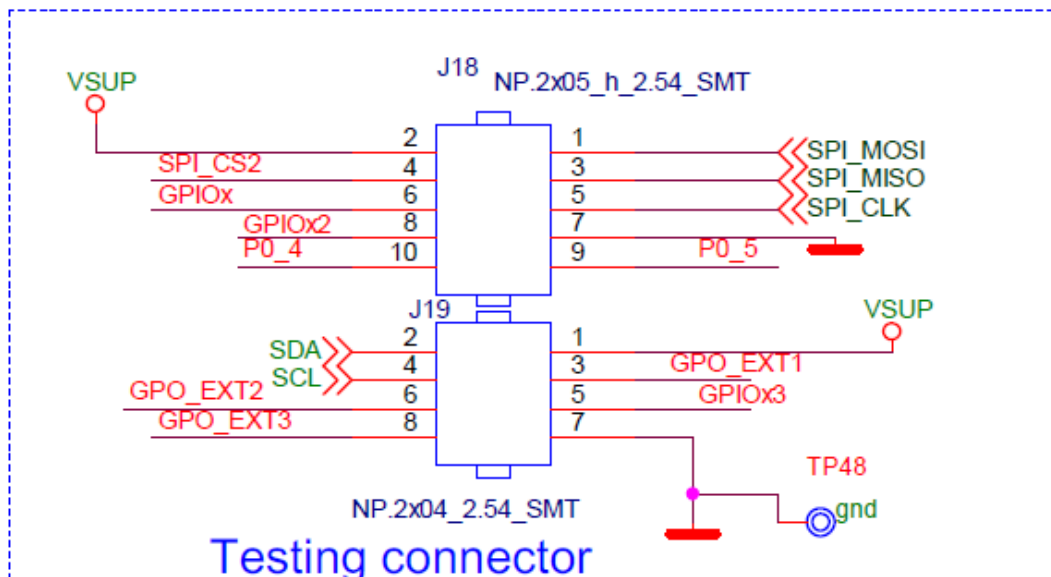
VSUP

J18

NP.2x05_h_2.54_SMT

2
4
6
8
10

1
3
5
7
9

SPI_CS2
GPIOx
GPIOx2
P0_4

SPI_MOSI
SPI_MISO
SPI_CLK
P0_5

J19

VSUP

2
4
6
8

1
3
5
7

SDA
SCL
GPO_EXT2
GPO_EXT3

GPO_EXT1
GPIOx3

TP48

NP.2x04_2.54_SMT

gnd

Testing connector